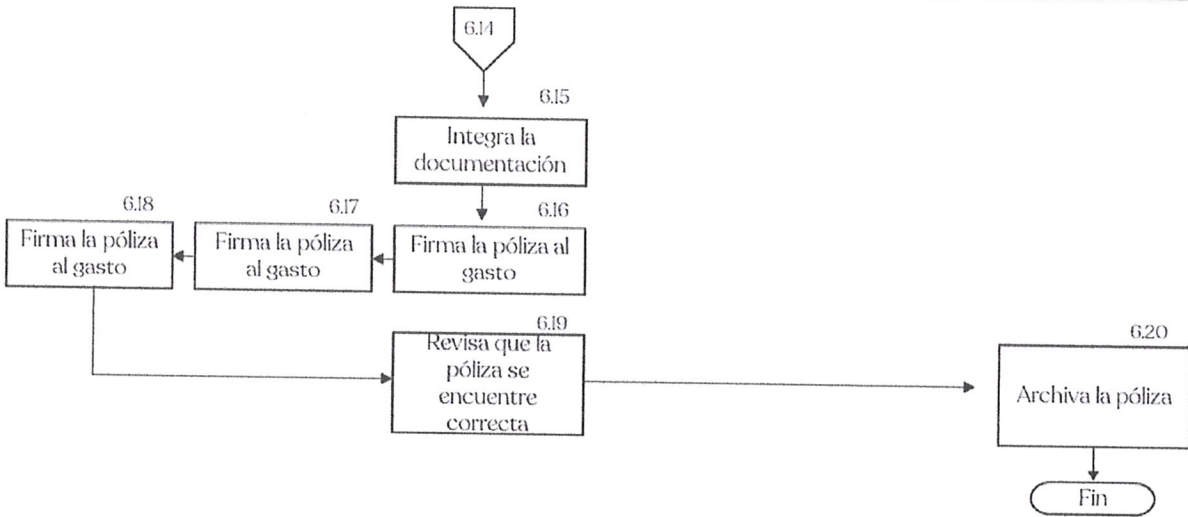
6.14

6.15

Integra la documentación

6.18

6.17

6.16

Firma la póliza al gasto

Firma la póliza al gasto

Firma la póliza al gasto

6.19

Revisa que la póliza se encuentre correcta

6.20

Archiva la póliza

Fin